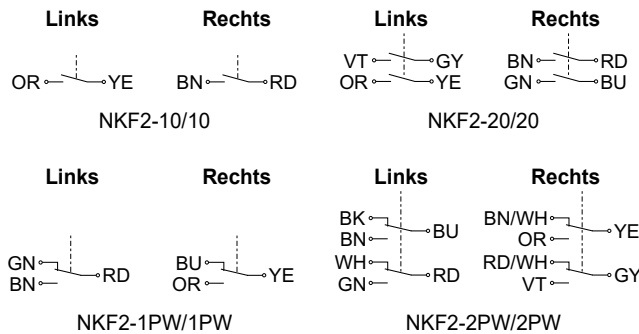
Links Rechts

OR YE BN RD

NKF2-10/10

Links Rechts

VT GY
OR YE
BN RD
GN BU

NKF2-20/20

Links Rechts

GN
BN
RD
BU
OR
YE

NKF2-1PW/1PW

Links Rechts

BK
BN
BU
WH
GN
RD
BN/WH
OR
YE
RD/WH
VT
GY

NKF2-2PW/2PW